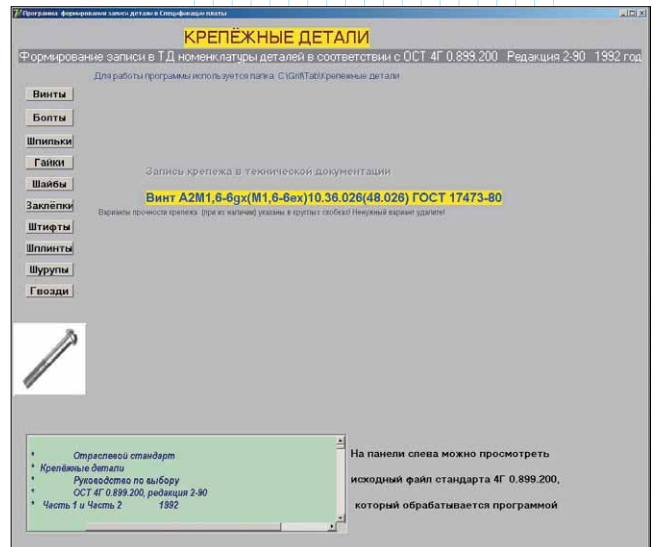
Программа формирования записи детали в Спецификацию платы

КРЕПЁЖНЫЕ ДЕТАЛИ

Формирование записи в ТД номенклатуры деталей в соответствии с ОСТ 4Г 0.899.200 Редакция 2-90 1992 год

Для работы программы используется папка C:\Grif\Tab\Крепежные детали

Винты
Болты
Шпильки
Гайки
Шайбы
Заклёпки
Штифты
Шплинты
Шурупы
Гвозди

Запись крепежа в технической документации

Винт А2М1,6-6gх(М1,6-6ех)10.36.026(48.026) ГОСТ 17473-80

Варианты прочности крепежа (при их наличии) указаны в круглых скобках! Ненужный вариант удалите!

Отраслевой стандарт
Крепёжные детали
Руководство по выбору
ОСТ 4Г 0.899.200, редакция 2-90
Часть 1 и Часть 2 1992

На панели слева можно просмотреть
исходный файл стандарта 4Г 0.899.200,
который обрабатывается программой